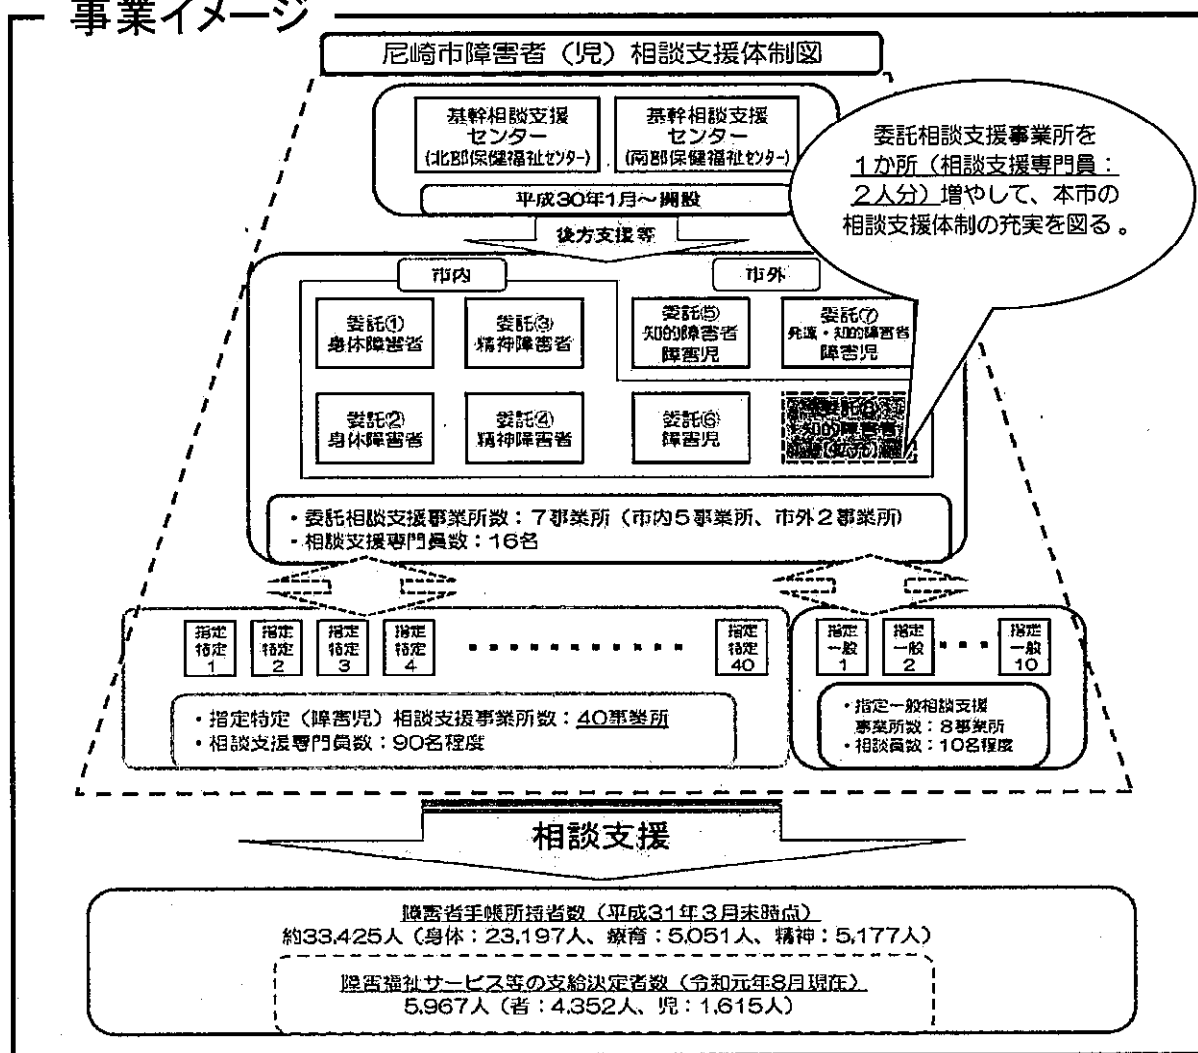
事業イメージ

尼崎市障害者（児）相談支援体制図

基幹相談支援センター（北部保健福祉センター）

基幹相談支援センター（南部保健福祉センター）

平成30年1月～開設

委託相談支援事業所を1か所（相談支援専門員：2人分）増やして、本市の相談支援体制の充実を図る。

後方支援等

市内

市外

委託① 身体障害者

委託③ 精神障害者

委託⑤ 知的障害者 障害児

委託⑦ 発達・知的障害者 障害児

委託② 身体障害者

委託④ 精神障害者

委託⑥ 障害児

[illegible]

・委託相談支援事業所数：7事業所（市内5事業所、市外2事業所）
・相談支援専門員数：16名

指定特定1　指定特定2　指定特定3　指定特定4　・・・・・・・・・・・　指定特定40

指定一般1　指定一般2　・・・　指定一般10

・指定特定（障害児）相談支援事業所数：40事業所
・相談支援専門員数：90名程度

・指定一般相談支援事業所数：8事業所
・相談員数：10名程度

相談支援

障害者手帳所持者数（平成31年3月末時点）
約33,425人（身体：23,197人、療育：5,051人、精神：5,177人）

障害福祉サービス等の支給決定者数（令和元年8月現在）
5,967人（者：4,352人、児：1,615人）